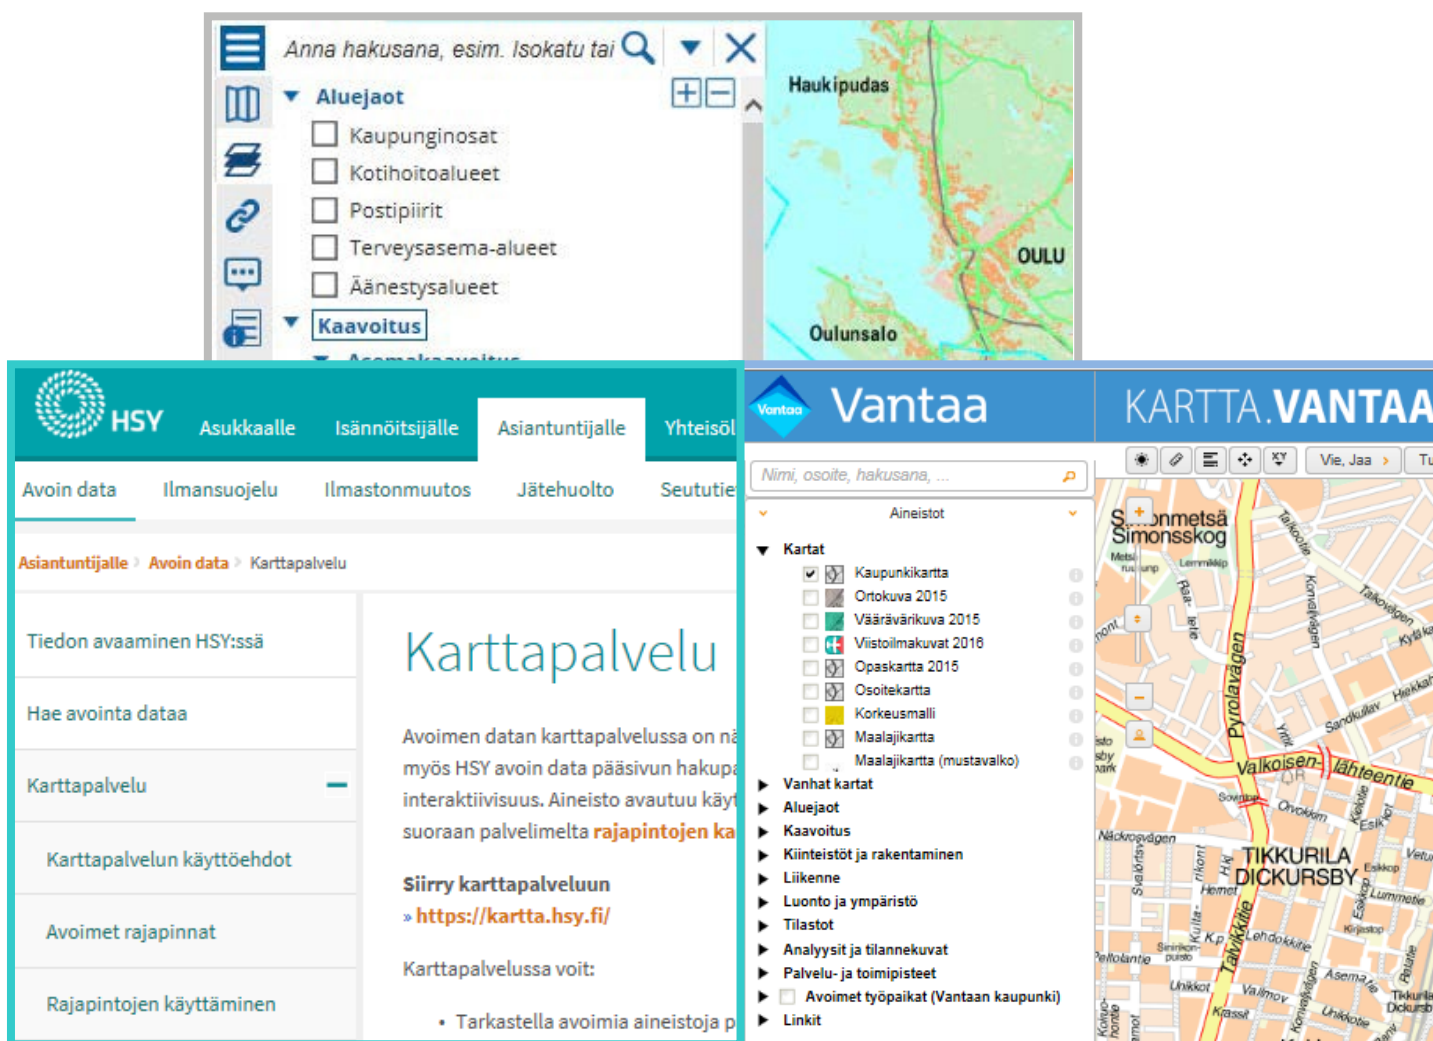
Anna hakusana, esim. Isokatu tai

Aluejaot
Kaupunginosat
Kotihoitoalueet
Postipiirit
Terveysasema-alueet
Äänestysalueet
Kaavoitus

Haukipudas
OULU
Oulunsalo

HSY
Asukkaalle
Isännöitsijälle
Asiantuntijalle
Yhteisöl

Avoin data
Ilmansuojelu
Ilmastonmuutos
Jätehuolto
Seututie

Asiantuntijalle › Avoin data › Karttapalvelu

Tiedon avaaminen HSY:ssä
Hae avointa dataa
Karttapalvelu
Karttapalvelun käyttöehdot
Avoimet rajapinnat
Rajapintojen käyttäminen

Karttapalvelu

Avoimen datan karttapalvelussa on nä myös HSY avoin data pääsivun hakupa interaktiivisuus. Aineisto avautuu käyt suoraan palvelimelta rajapintojen ka

Siirry karttapalveluun
» https://kartta.hsy.fi/

Karttapalvelussa voit:

• Tarkastella avoimia aineistoja p

Vantaa
Vantaa
KARTTA.VANTAA

Vie, Jaa ›
Tu

Nimi, osoite, hakusana, ...

Aineistot

Kartat
Kaupunkikartta
Ortokuva 2015
Vääräväri kuva 2015
Viistoilmakuvat 2016
Opaskartta 2015
Osoitekartta
Korkeusmalli
Maalajikartta
Maalajikartta (mustavalko)
Vanhat kartat
Aluejaot
Kaavoitus
Kiinteistöt ja rakentaminen
Liikenne
Luonto ja ympäristö
Tilastot
Analyysit ja tilannekuvat
Palvelu- ja toimipisteet
Avoimet työpaikat (Vantaan kaupunki)
Linkit

S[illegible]nmetsä
Simonsskog
Pyrolavägen
Valkoisen lähteentie
TIKKURILA
DICKURSBY
Tahvikkitie
Lehdokkitie
Näckrosvägen
Asematie
Kielotie
Sandkullav
Hiekkakuo
Talkootie
Koivukylän
Pellolantie
Unikkot
Valmov
Krassit
Lummetie
Ohvokkien
Esikot
Espikol